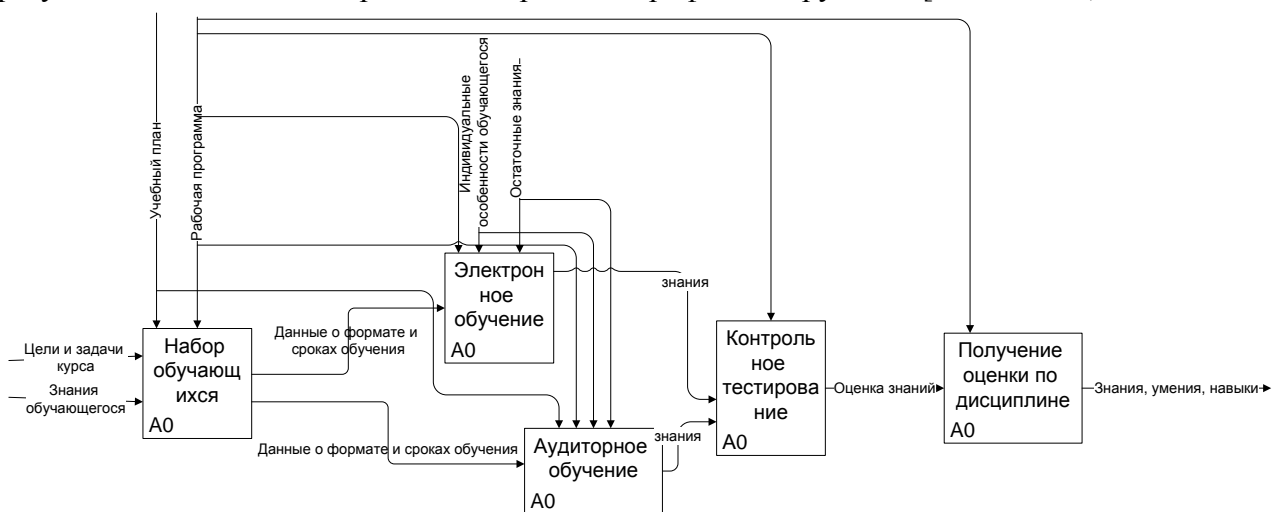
Учебный план

Рабочая программа

Индивидуальные особенности обучающегося

Остаточные знания

Электронное обучение
A0

знания

Цели и задачи курса

Знания обучающегося

Набор обучающихся
A0

Данные о формате и сроках обучения

Контрольное тестирование
A0

Оценка знаний

Получение оценки по дисциплине
A0

Знания, умения, навыки

Данные о формате и сроках обучения

Аудиторное обучение
A0

знания